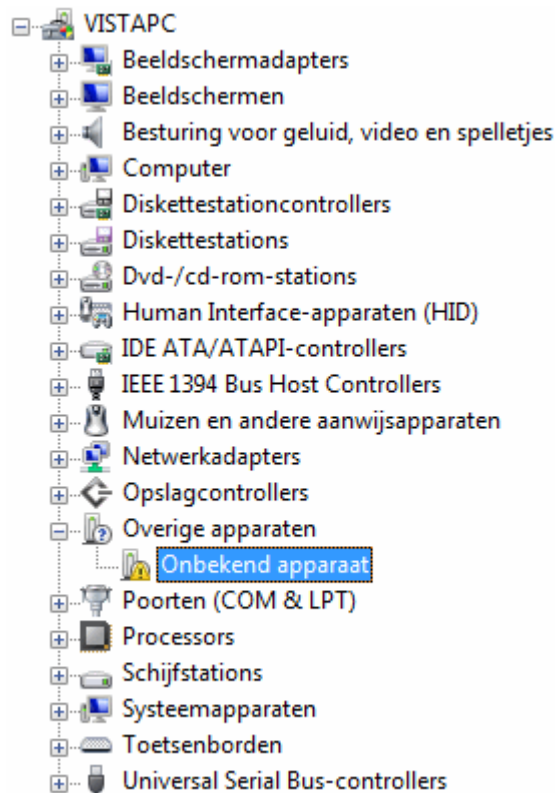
VISTAPC
Beeldschermadapters
Beeldschermen
Besturing voor geluid, video en spelletjes
Computer
Diskettestationcontrollers
Diskettestations
Dvd-/cd-rom-stations
Human Interface-apparaten (HID)
IDE ATA/ATAPI-controllers
IEEE 1394 Bus Host Controllers
Muizen en andere aanwijsapparaten
Netwerkadapters
Opslagcontrollers
Overige apparaten
Onbekend apparaat
Poorten (COM & LPT)
Processors
Schijfstations
Systeemapparaten
Toetsenborden
Universal Serial Bus-controllers